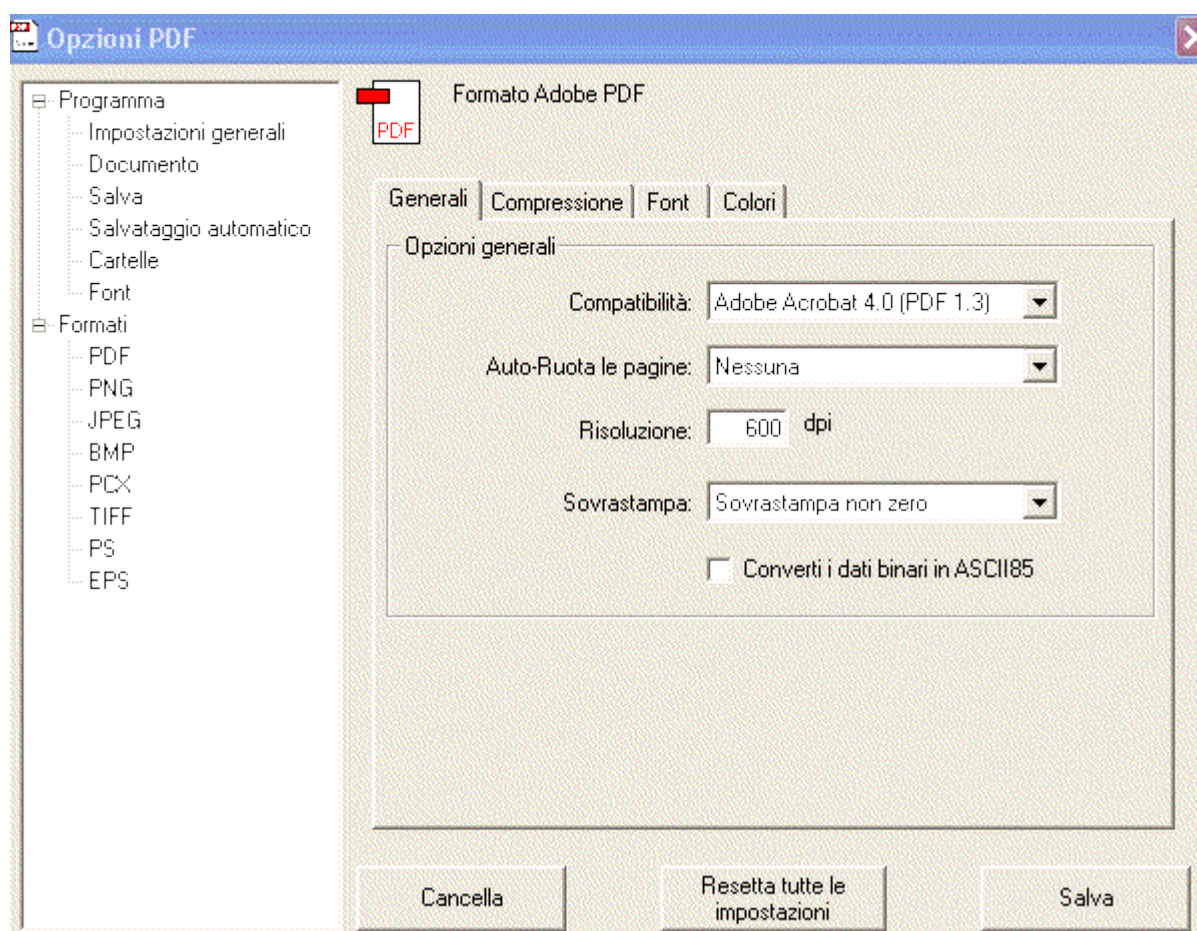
Opzioni PDF

Programma
Impostazioni generali
Documento
Salva
Salvataggio automatico
Cartelle
Font
Formati
PDF
PNG
JPEG
BMP
PCX
TIFF
PS
EPS

PDF
Formato Adobe PDF

Generali | Compressione | Font | Colori

Opzioni generali

Compatibilità: Adobe Acrobat 4.0 (PDF 1.3)

Auto-Ruota le pagine: Nessuna

Risoluzione: 600 dpi

Sovrastampa: Sovrastampa non zero

Converti i dati binari in ASCII85

Cancella
Resetta tutte le impostazioni
Salva